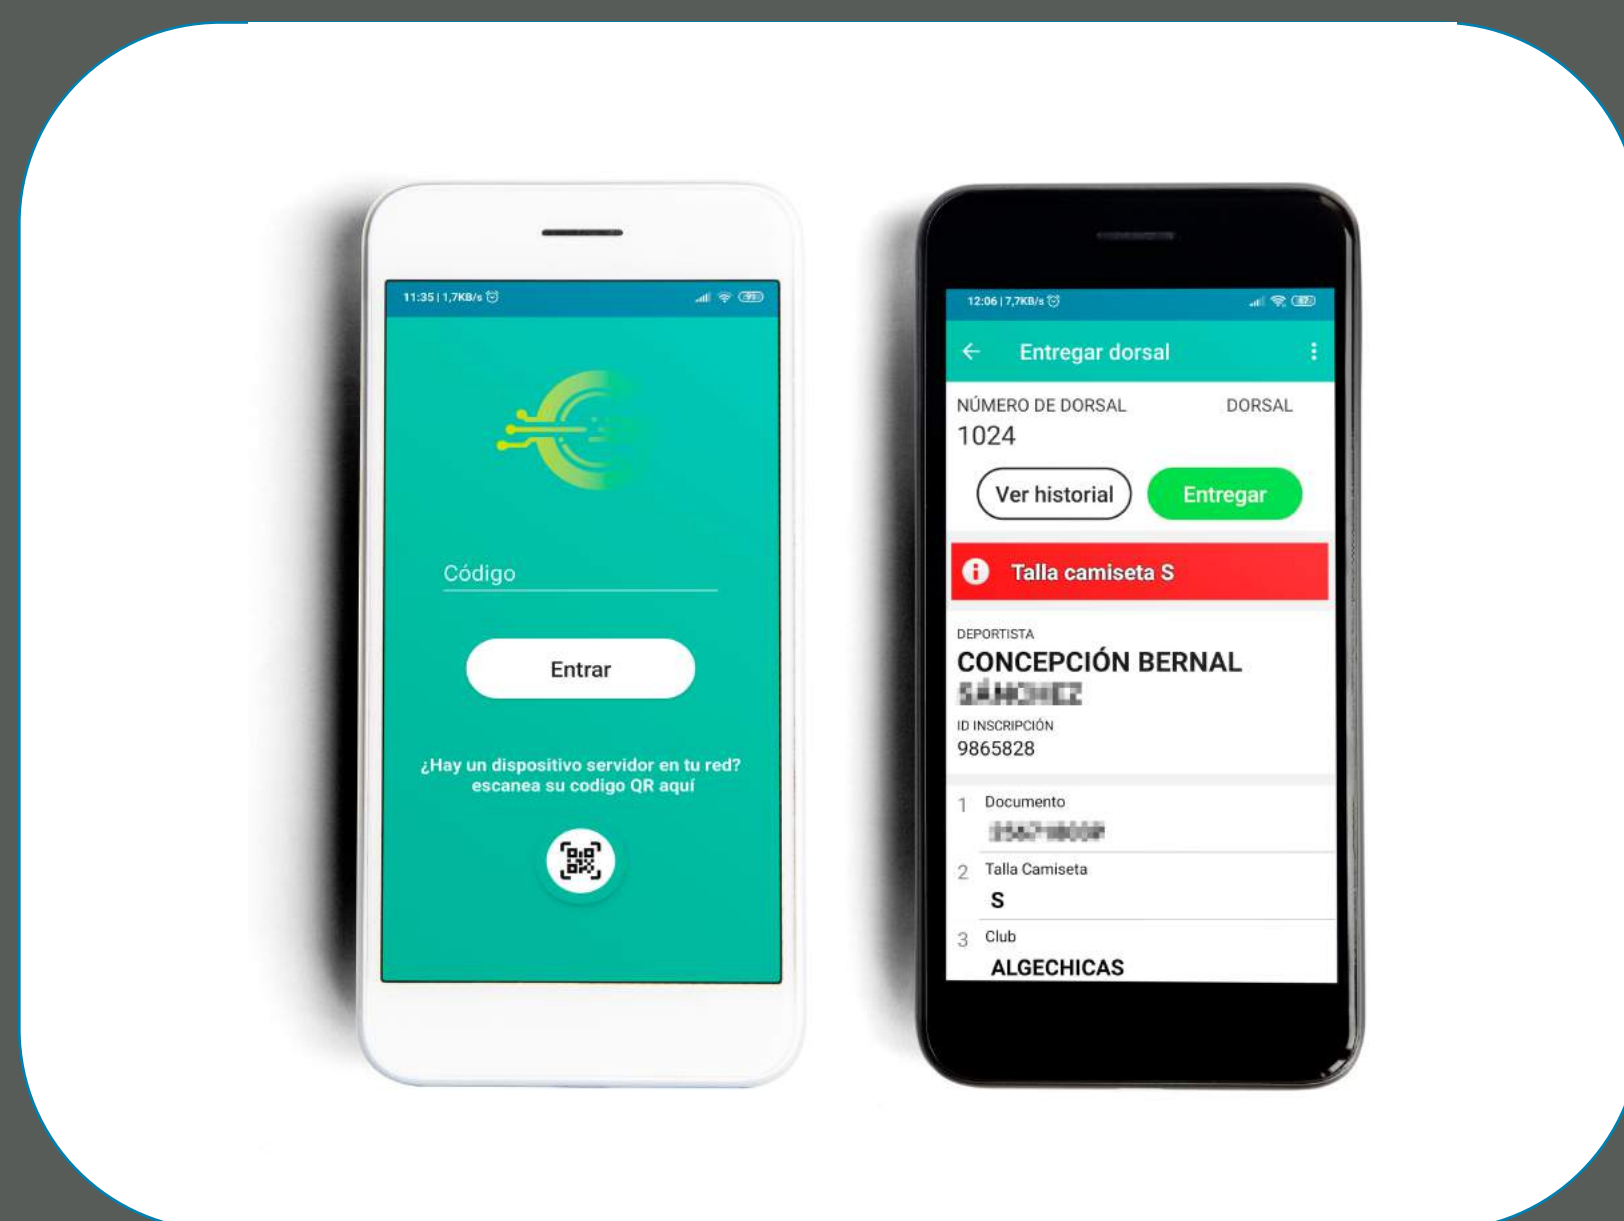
11:35 | 1,7KB/s

Código

Entrar

¿Hay un dispositivo servidor en tu red? escanea su codigo QR aquí

12:06 | 7,7KB/s

Entregar dorsal

NÚMERO DE DORSAL
1024

DORSAL

Ver historial

Entregar

Talla camiseta S

DEPORTISTA
CONCEPCIÓN BERNAL
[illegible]

ID INSCRIPCIÓN
9865828

1 Documento
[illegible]

2 Talla Camiseta
S

3 Club
ALGECHICAS